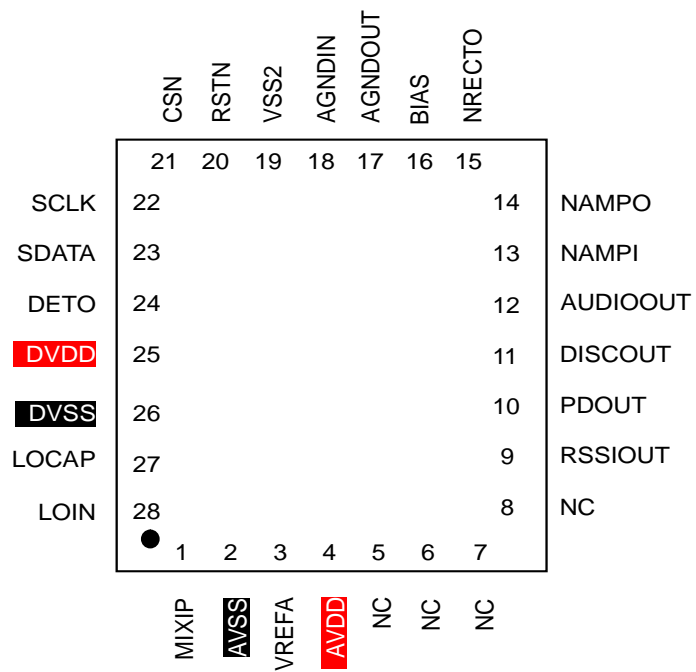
CSN RSTN VSS2 AGNDIN AGNDOUT BIAS NRECTO

21 20 19 18 17 16 15

SCLK 22
SDATA 23
DETO 24
DVDD 25
DVSS 26
LOCAP 27
LOIN 28

14 NAMPO
13 NAMPI
12 AUDIOOUT
11 DISCOUT
10 PDOUT
9 RSSIOUT
8 NC

1 2 3 4 5 6 7

MIXIP AVSS VREFA AVDD NC NC NC